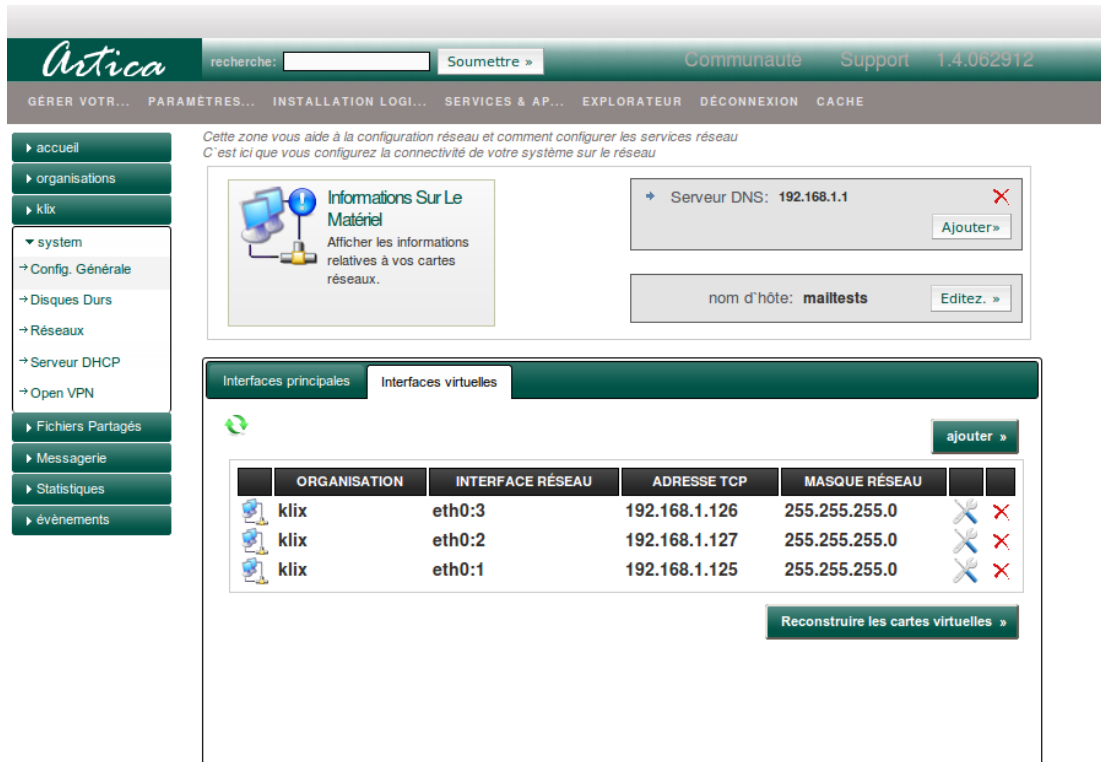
Artica

recherche: Soumettre »

Communauté Support 1.4.062912

GÉRER VOTR... PARAMÈTRES... INSTALLATION LOGI... SERVICES & AP... EXPLORATEUR DÉCONNEXION CACHE

accueil
organisations
klix
system
Config. Générale
Disques Durs
Réseaux
Serveur DHCP
Open VPN
Fichiers Partagés
Messagerie
Statistiques
évènements

Cette zone vous aide à la configuration réseau et comment configurer les services réseau
C`est ici que vous configurez la connectivité de votre système sur le réseau

Informations Sur Le Matériel
Afficher les informations relatives à vos cartes réseaux.

Serveur DNS: 192.168.1.1

Ajouter»

nom d`hôte: mailtests

Editez. »

Interfaces principales | Interfaces virtuelles

ajouter »

| | ORGANISATION | INTERFACE RÉSEAU | ADRESSE TCP | MASQUE RÉSEAU | | |
|---|---|---|---|---|---|---|
| | klix | eth0:3 | 192.168.1.126 | 255.255.255.0 | | |
| | klix | eth0:2 | 192.168.1.127 | 255.255.255.0 | | |
| | klix | eth0:1 | 192.168.1.125 | 255.255.255.0 | | |

Reconstruire les cartes virtuelles »